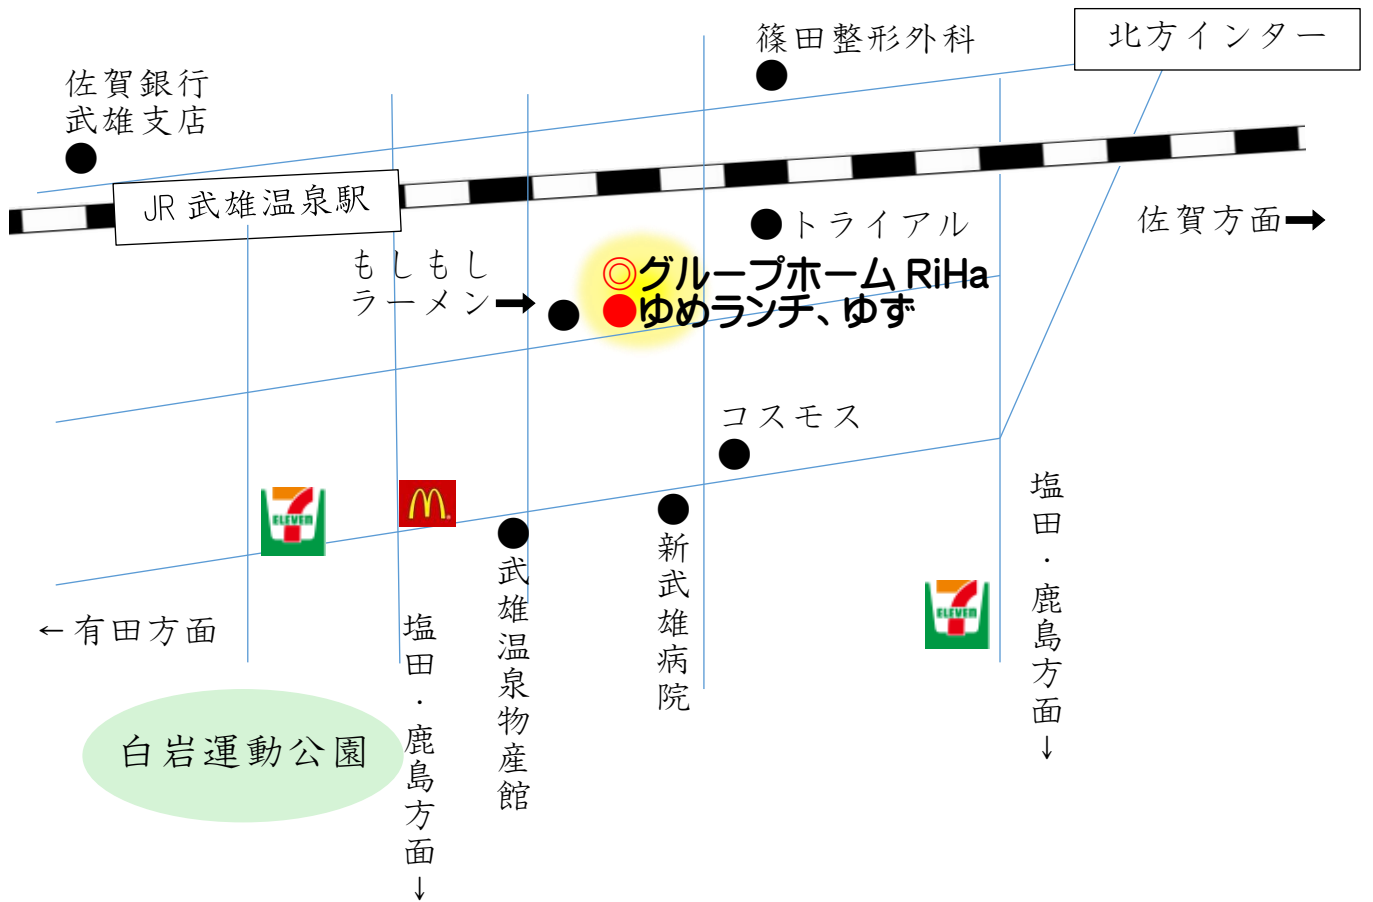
篠田整形外科

北方インター

佐賀銀行
武雄支店

JR 武雄温泉駅

トライアル

佐賀方面➡

もしもし
ラーメン➡

◎グループホーム RiHa
●ゆめランチ、ゆず

コスモス

塩田・鹿島方面↓

ELEVEN

武雄温泉物産館

新武雄病院

←有田方面

塩田・鹿島方面↓

ELEVEN

白岩運動公園